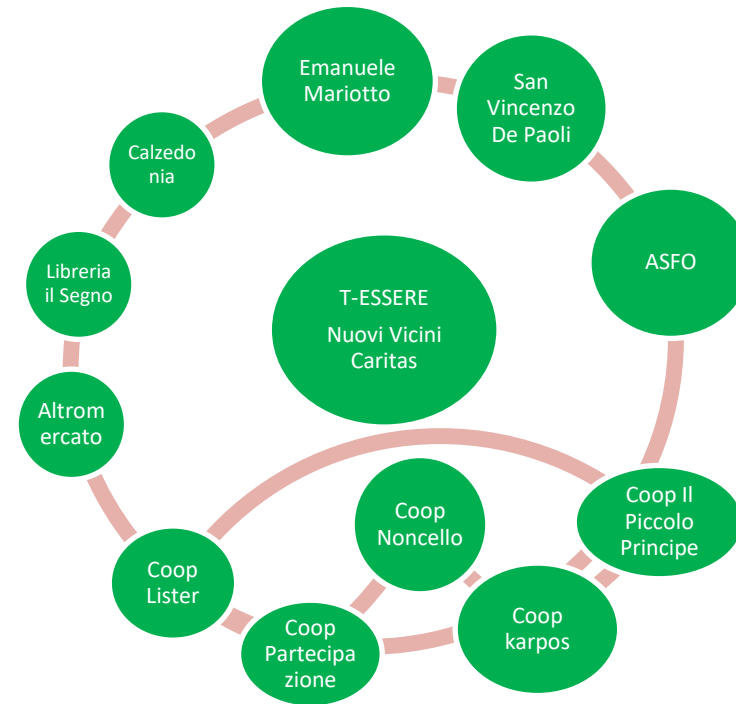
T-ESSERE
Nuovi Vicini
Caritas

Emanuele Mariotto

San Vincenzo De Paoli

ASFO

Coop Il Piccolo Principe

Coop Noncello

Coop karpos

Coop Partecipazione

Coop Lister

Altromercato

Libreria il Segno

Calzedonia